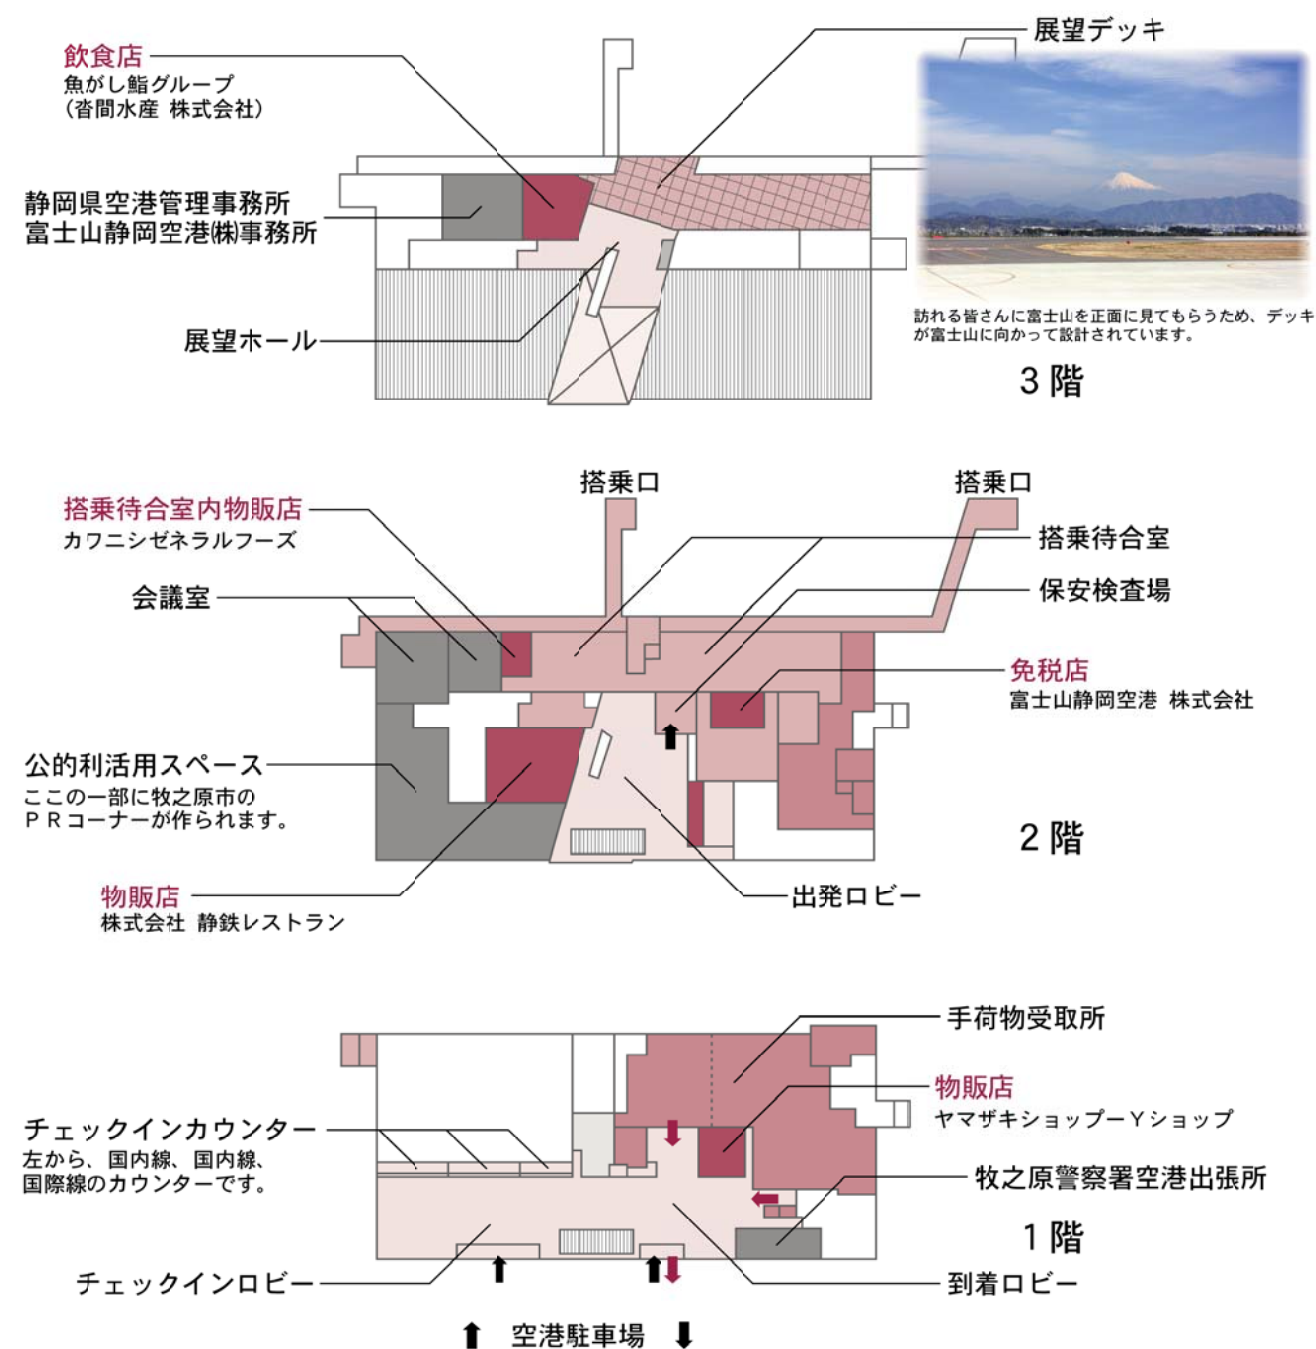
飲食店
魚がし鮨グループ
(沓間水産 株式会社)

展望デッキ

静岡県空港管理事務所
富士山静岡空港㈱事務所

展望ホール

訪れる皆さんに富士山を正面に見てもらうため、デッキが富士山に向かって設計されています。

3 階

搭乗口

搭乗口

搭乗待合室内物販店
カフニシゼネラルフーズ

搭乗待合室

保安検査場

会議室

免税店
富士山静岡空港 株式会社

公的利活用スペース
ここの一部に牧之原市のＰＲコーナーが作られます。

2 階

物販店
株式会社 静鉄レストラン

出発ロビー

手荷物受取所

物販店
ヤマザキショップーＹショップ

チェックインカウンター
左から、国内線、国内線、国際線のカウンターです。

牧之原警察署空港出張所

1 階

チェックインロビー

到着ロビー

空港駐車場